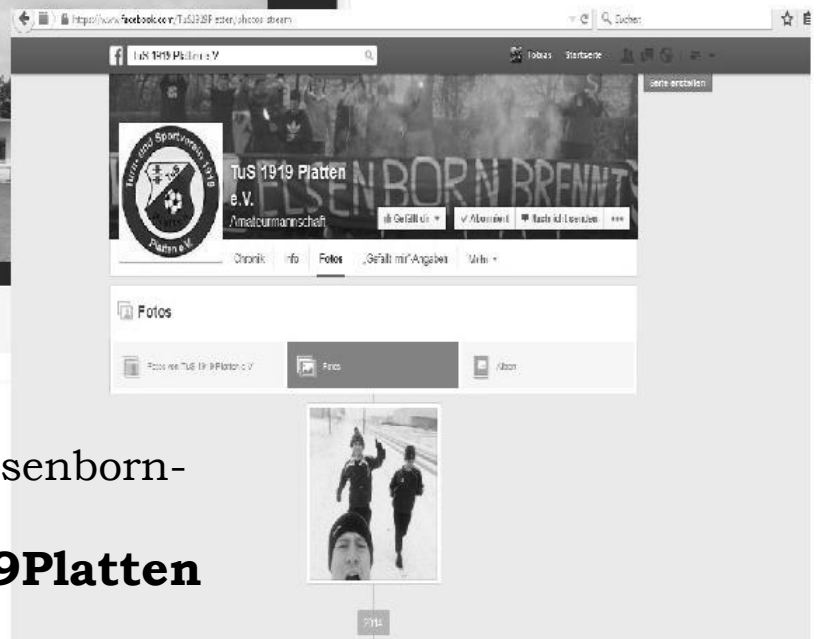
https://www.facebook.com/TuS1919Platten/photos_stream

Suchen

TuS 1919 Platten e.V.

Tobias Startseite

Seite erstellen

Turn- und Sportverein 1919 Platten e.V.

TuS 1919 Platten e.V.

Amateurmannschaft

ELSENBORN BRENNTS

Gefällt dir

Abonniert

Nachricht senden

Chronik Info Fotos „Gefällt mir"-Angaben Mehr

Fotos

Fotos von TuS 1919 Platten e.V.

Fotos

Alben

2014

senborn-

9Platten